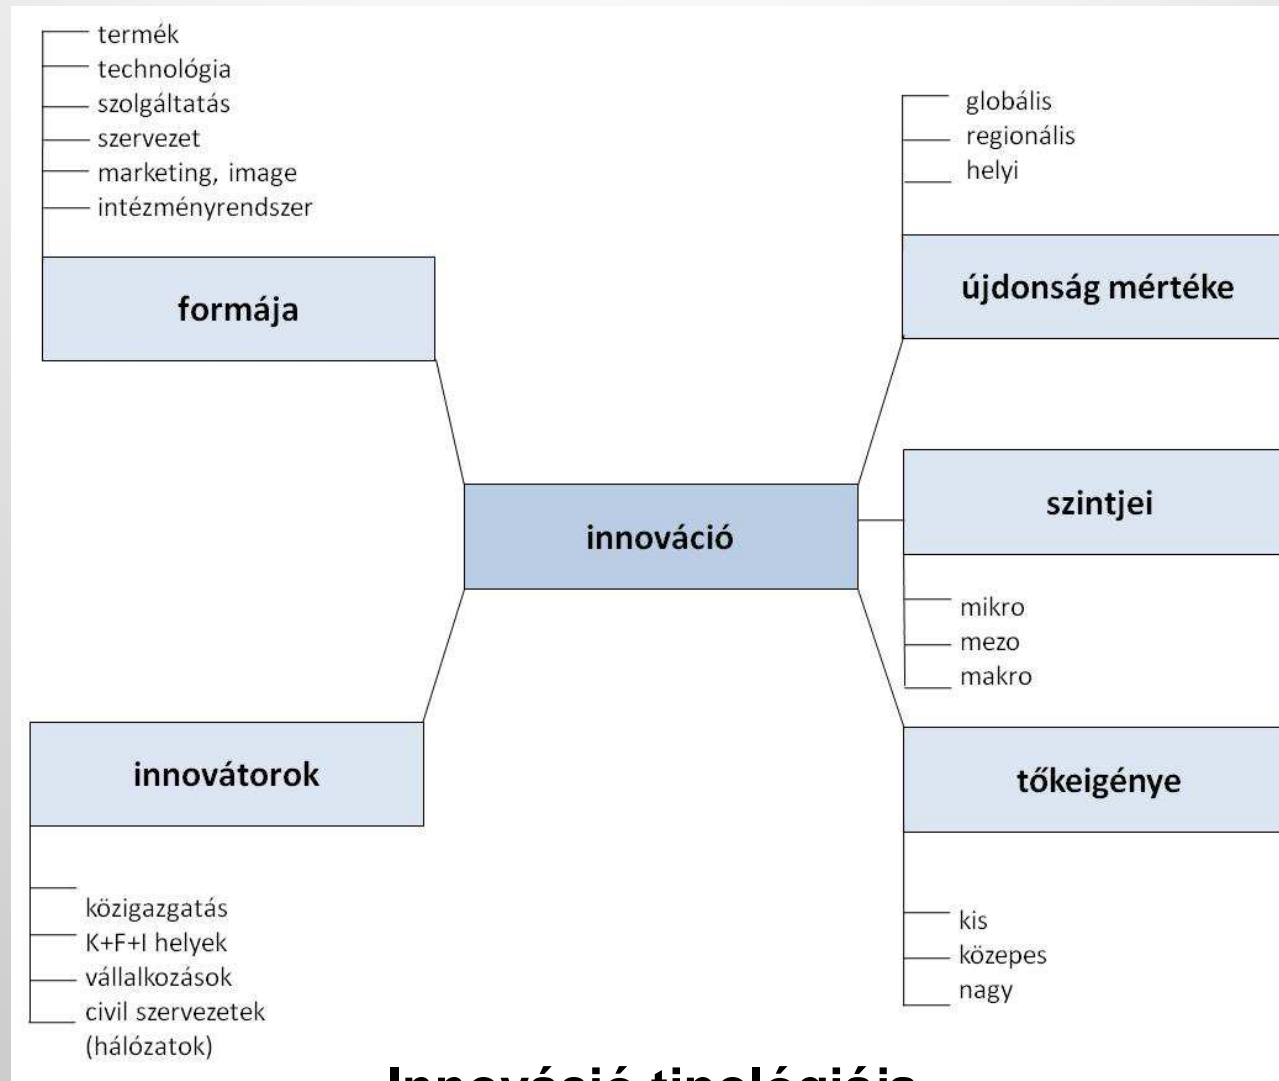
termék
technológia
szolgáltatás
szervezet
marketing, image
intézményrendszer

formája

globális
regionális
helyi

újdonság mértéke

innováció

szintjei

mikro
mezo
makro

innovátorok

tőkeigénye

közigazgatás
K+F+I helyek
vállalkozások
civil szervezetek (hálózatok)

kis
közepes
nagy

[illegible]